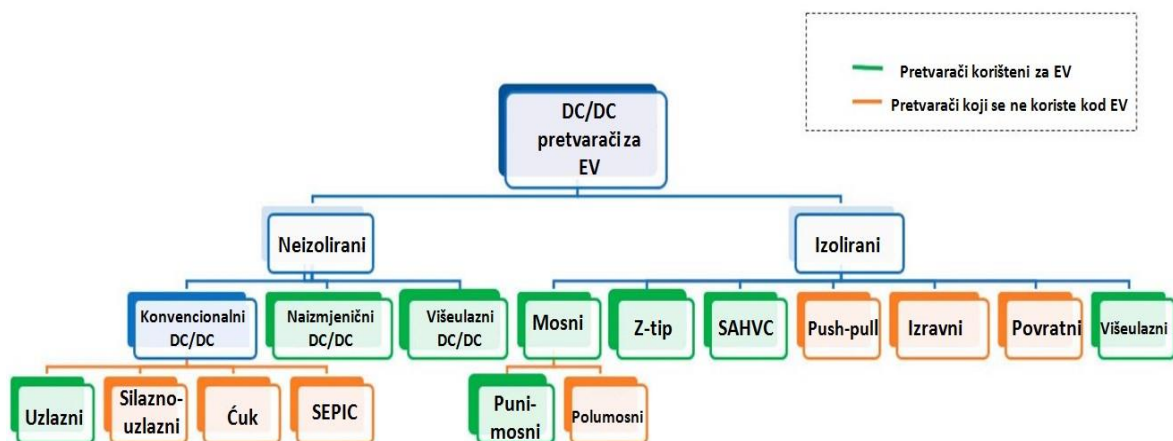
Pretvarači korišteni za EV
Pretvarači koji se ne koriste kod EV

DC/DC pretvarači za EV

Neizolirani

Izolirani

Konvencionalni DC/DC

Naizmjenični DC/DC

Višeulazni DC/DC

Mosni

Z-tip

SAHVC

Push-pull

Izravni

Povratni

Višeulazni

Uzlazni

Silazno-uzlazni

Ćuk

SEPIC

Puni-mosni

Polumosni